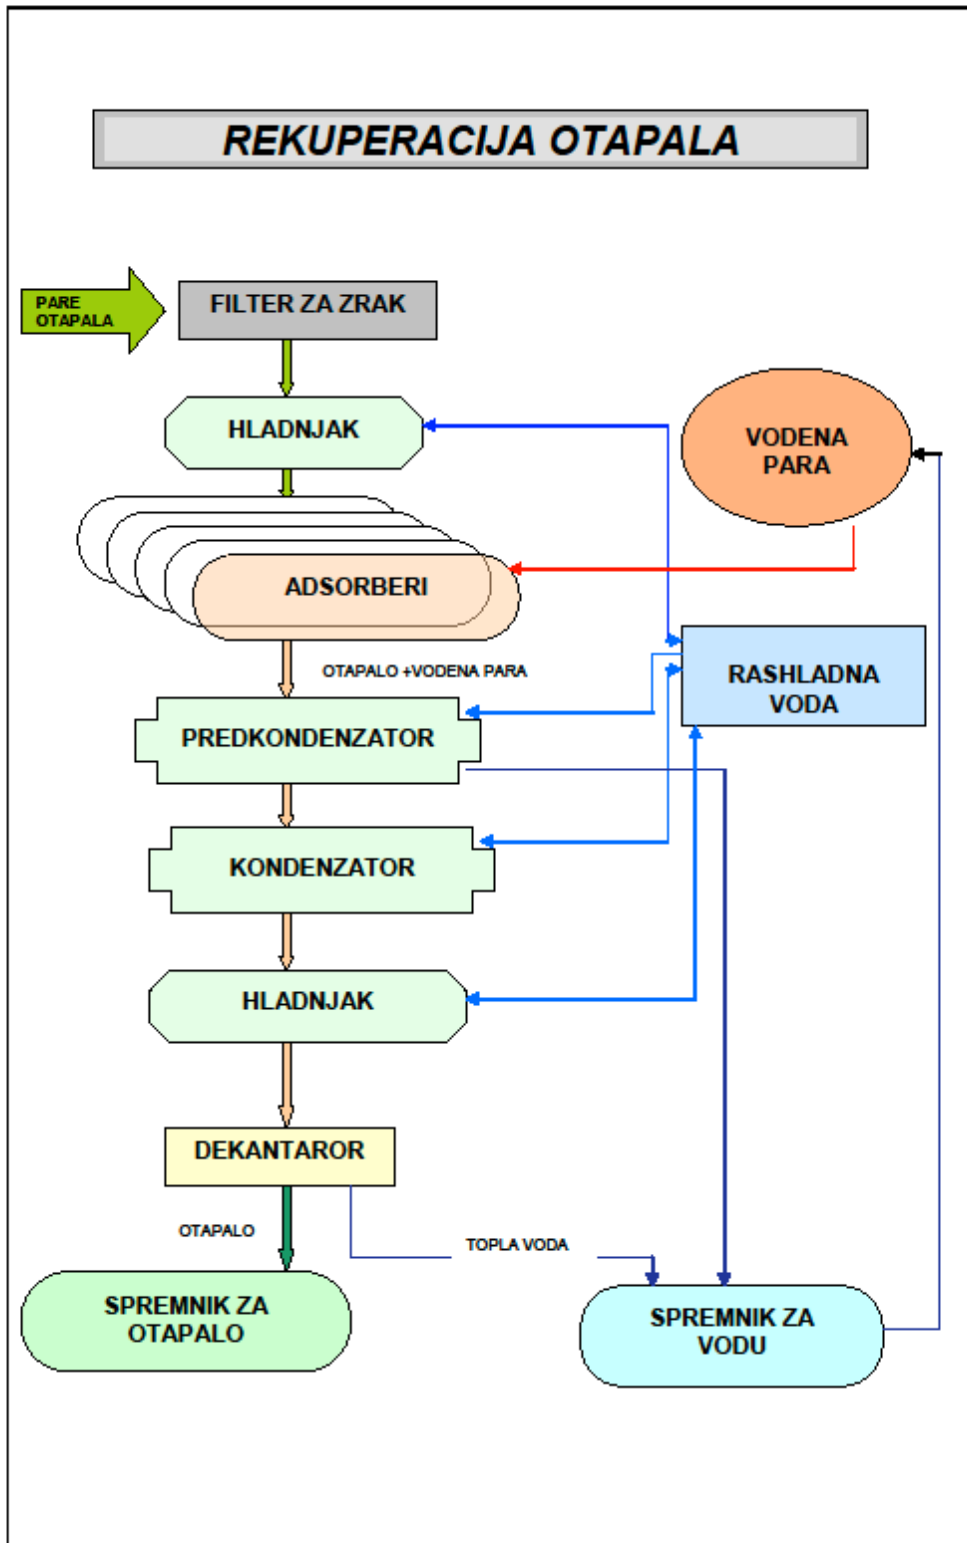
REKUPERACIJA OTAPALA

PARE OTAPALA

FILTER ZA ZRAK

HLADNJAK

VODENA PARA

ADSORBERI

OTAPALO +VODENA PARA

RASHLADNA VODA

PREDKONDENZATOR

KONDENZATOR

HLADNJAK

DEKANTAROR

OTAPALO

TOPLA VODA

SPREMNIK ZA OTAPALO

SPREMNIK ZA VODU